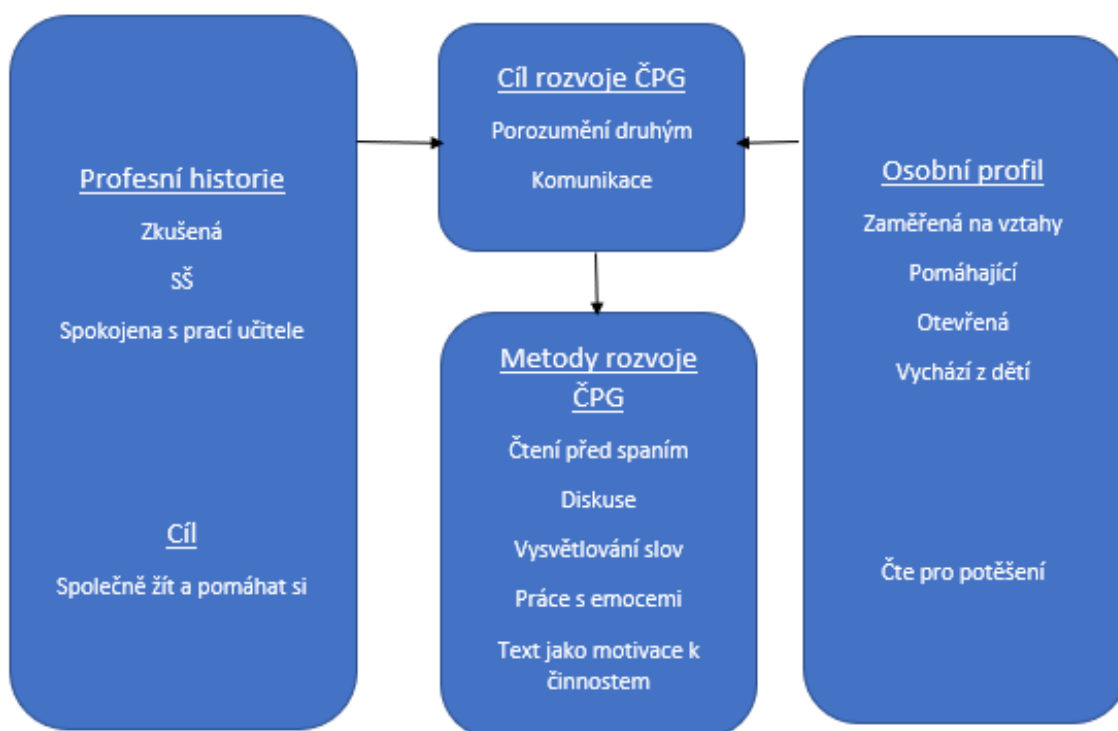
Profesní historie

Zkušená

SŠ

Spokojena s prací učitele

Cíl

Společně žít a pomáhat si

Cíl rozvoje ČPG

Porozumění druhým

Komunikace

Metody rozvoje ČPG

Čtení před spaním

Diskuse

Vysvětlování slov

Práce s emocemi

Text jako motivace k činnostem

Osobní profil

Zaměřená na vztahy

Pomáhající

Otevřená

Vychází z dětí

Čte pro potěšení